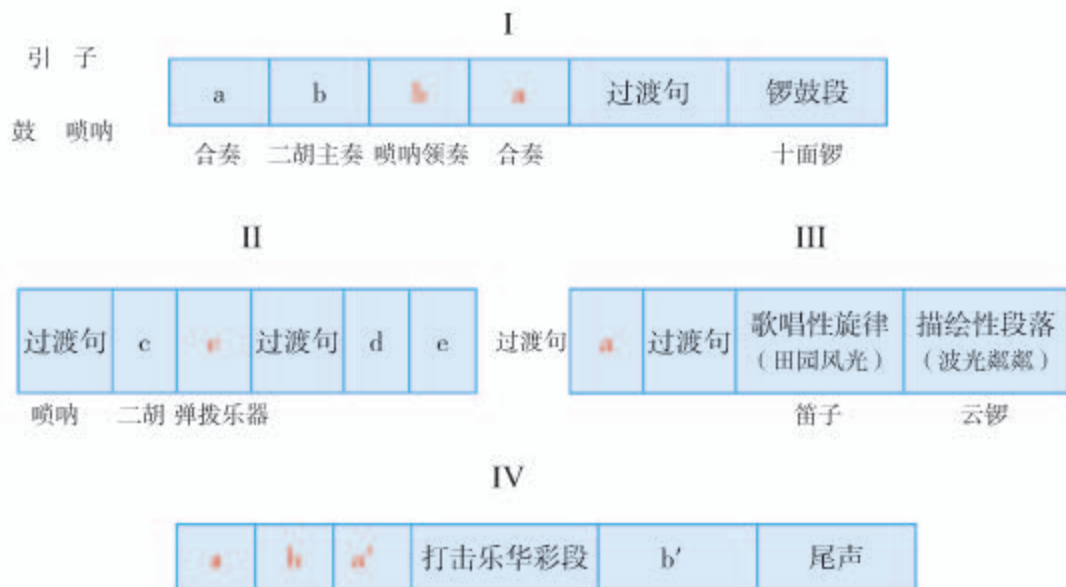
I

引 子

鼓 唢呐

| a | b | b | a | 过渡句 | 锣鼓段 |
|---|---|---|---|---|---|

合奏 二胡主奏 唢呐领奏 合奏 十面锣

II

| 过渡句 | c | c | 过渡句 | d | e |
|---|---|---|---|---|---|

唢呐 二胡 弹拨乐器

III

过渡句

| a | 过渡句 | 歌唱性旋律（田园风光） | 描绘性段落（波光粼粼） |
|---|---|---|---|

笛子 云锣

IV

| a | b | a' | 打击乐华彩段 | b' | 尾声 |
|---|---|---|---|---|---|